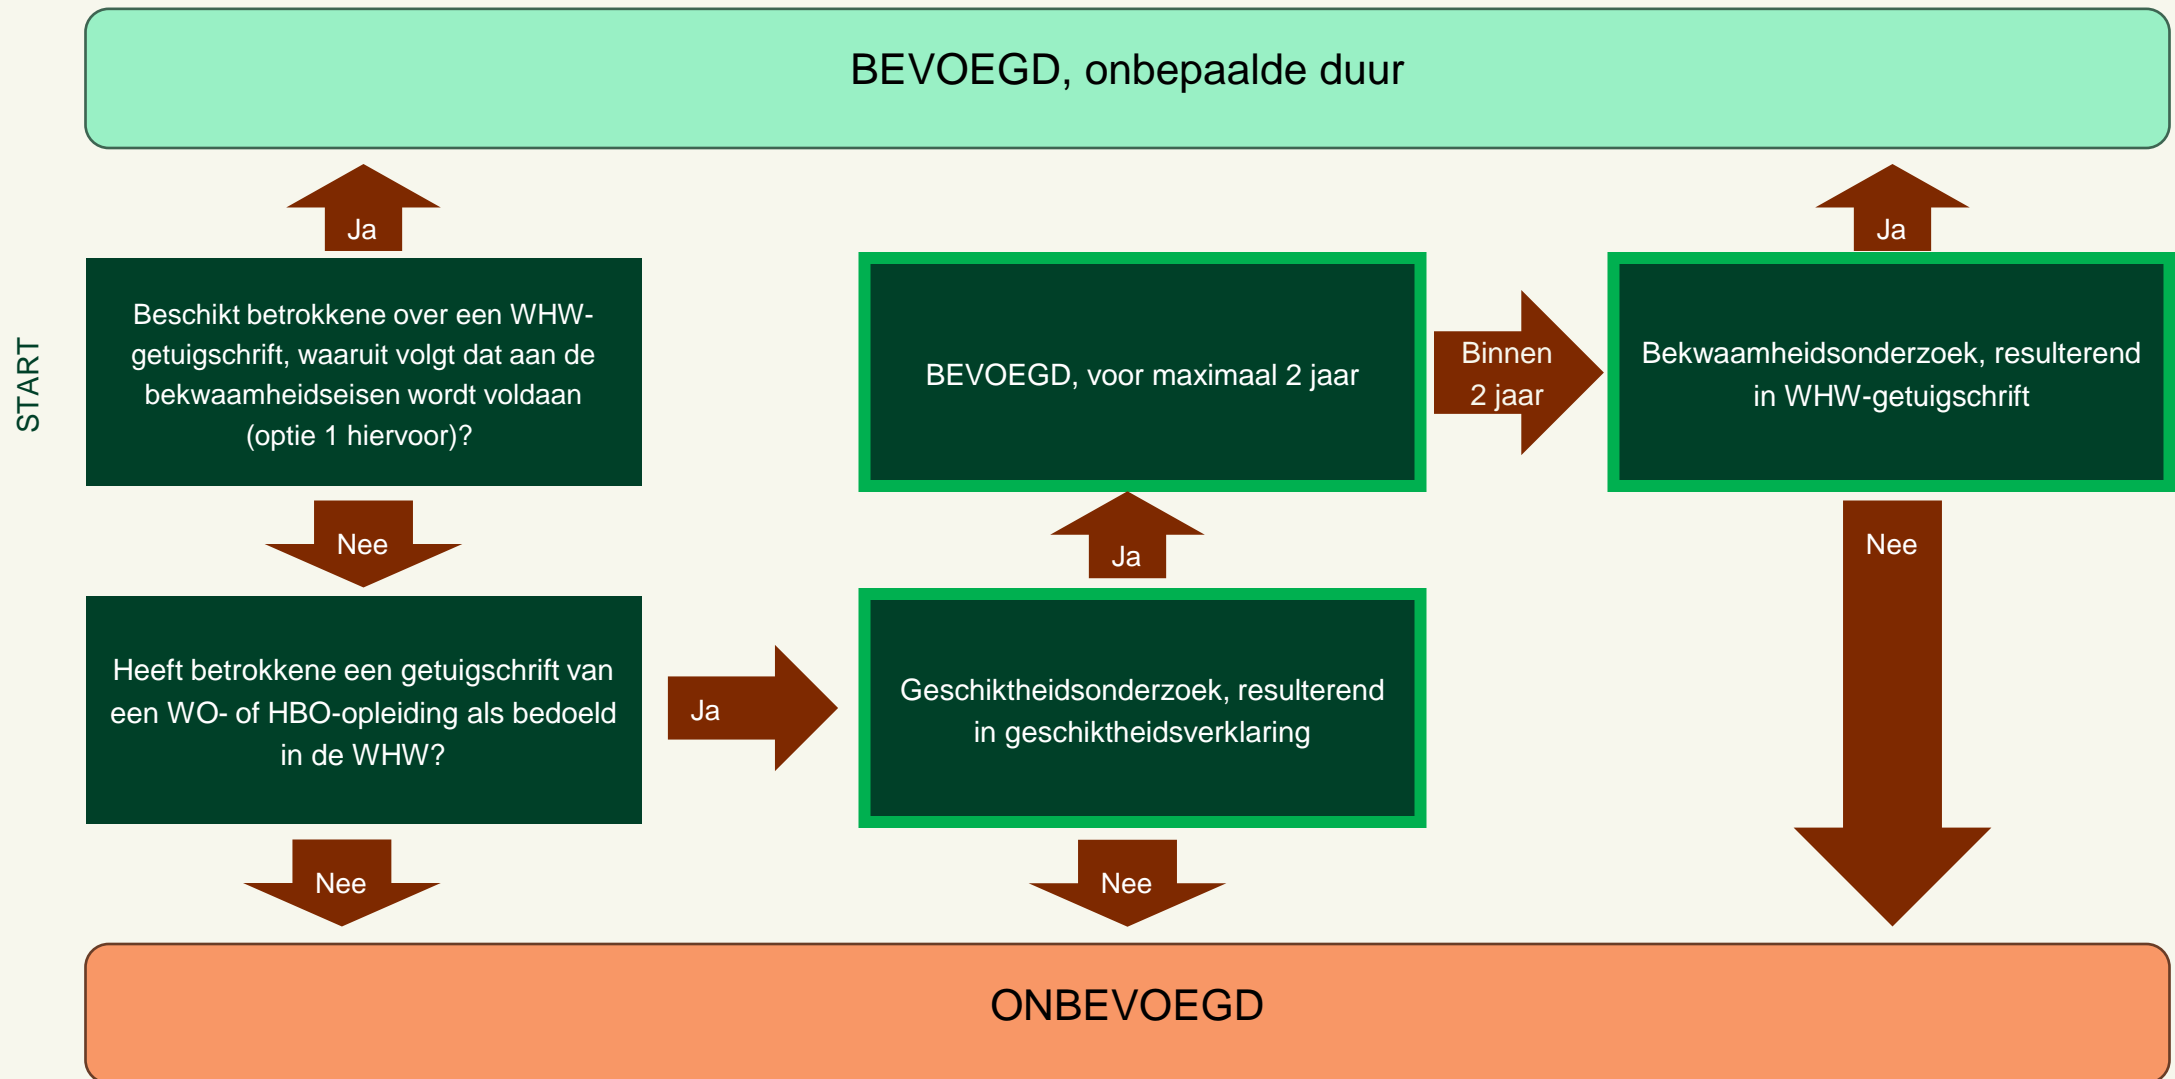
BEVOEGD, onbepaalde duur

START

Ja

Beschikt betrokkene over een WHW-getuigschrift, waaruit volgt dat aan de bekwaamheidseisen wordt voldaan (optie 1 hiervoor)?

Nee

Heeft betrokkene een getuigschrift van een WO- of HBO-opleiding als bedoeld in de WHW?

Nee

Ja

BEVOEGD, voor maximaal 2 jaar

Ja

Geschiktheidsonderzoek, resulterend in geschiktheidsverklaring

Nee

Binnen 2 jaar

Ja

Bekwaamheidsonderzoek, resulterend in WHW-getuigschrift

Nee

ONBEVOEGD